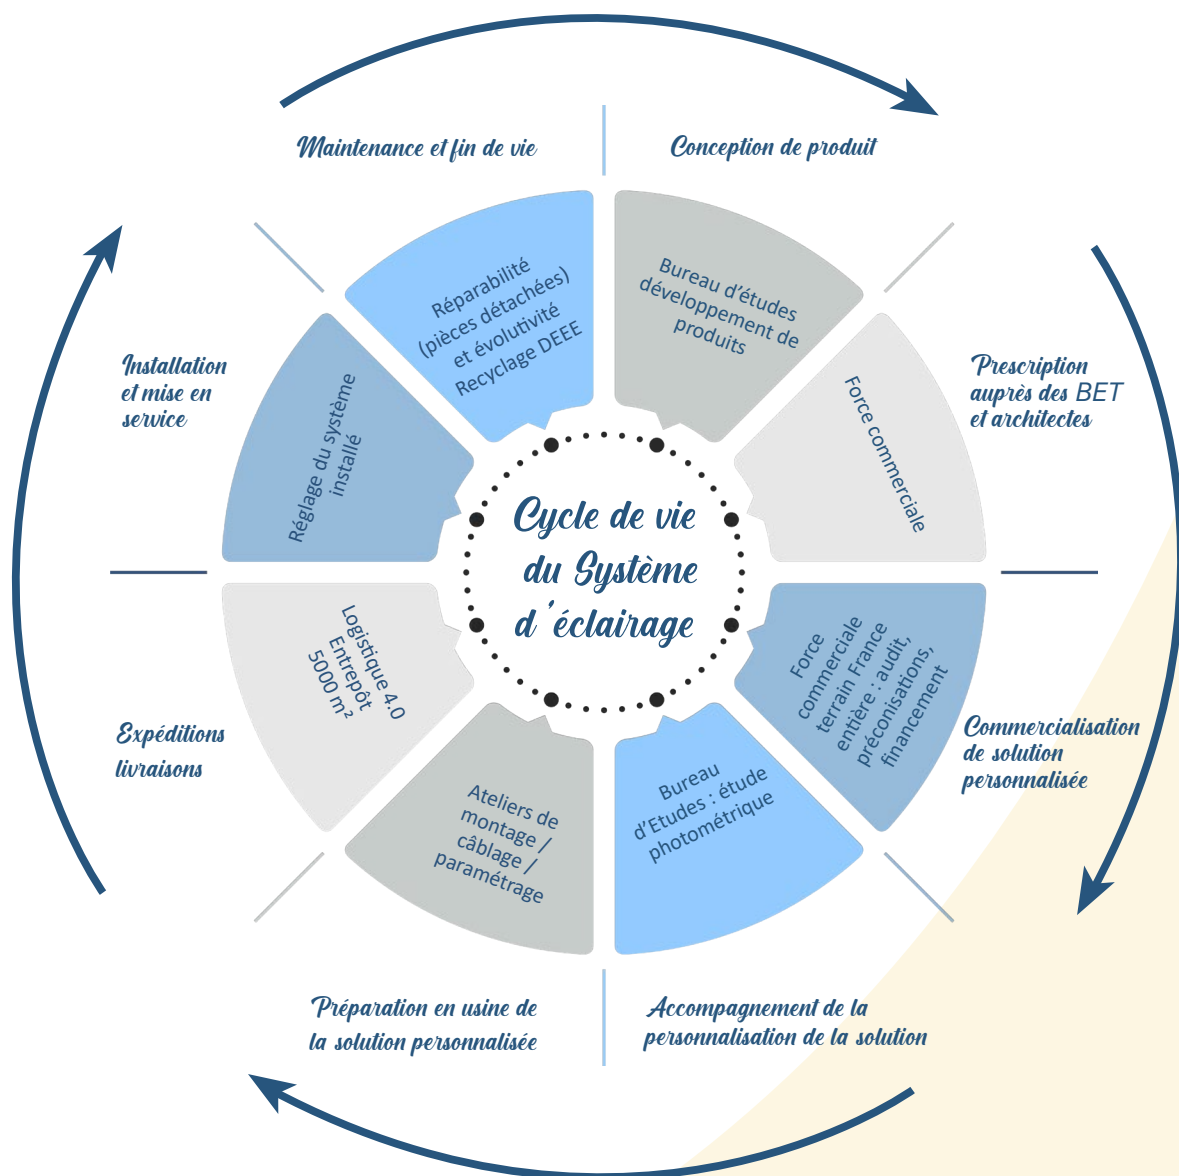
Maintenance et fin de vie

Conception de produit

Réparabilité (pièces détachées) et évolutivité Recyclage DEEE

Bureau d'études développement de produits

Installation et mise en service

Prescription auprès des BET et architectes

Réglage du système installé

Force commerciale

Cycle de vie du Système d'éclairage

Logistique 4.0 Entrepôt 5000 m²

Force commerciale terrain France entière : audit, préconisations, financement

Expéditions livraisons

Commercialisation de solution personnalisée

Ateliers de montage / câblage / paramétrage

Bureau d'Etudes : étude photométrique

Préparation en usine de la solution personnalisée

Accompagnement de la personnalisation de la solution